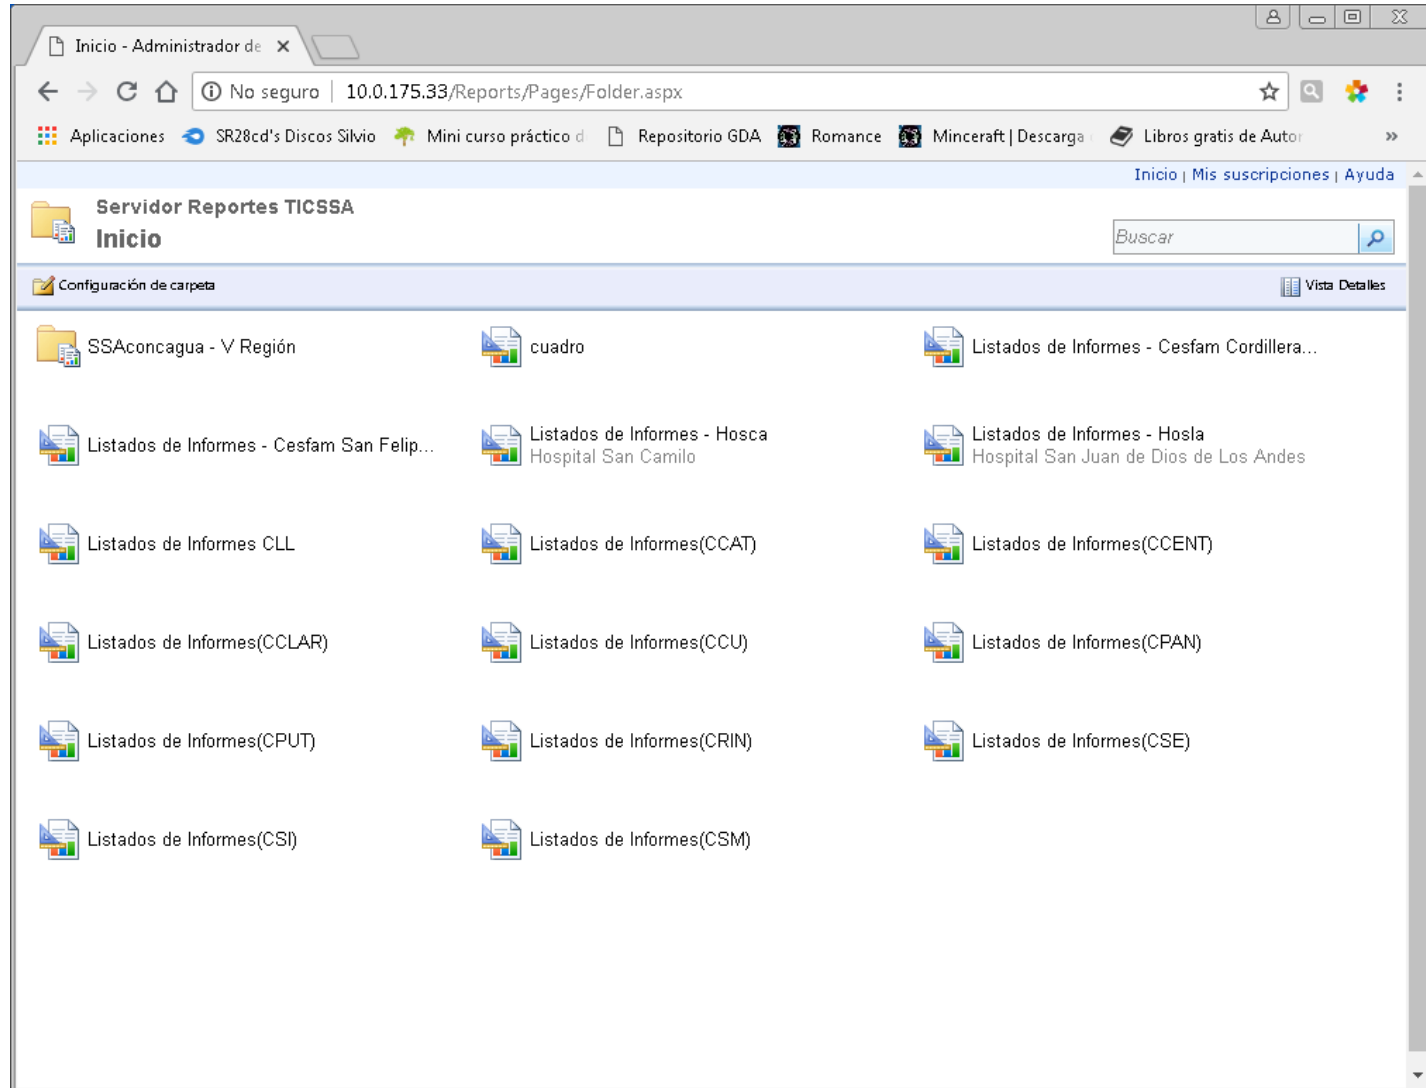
Inicio - Administrador de ×

No seguro | 10.0.175.33/Reports/Pages/Folder.aspx

Aplicaciones SR28cd's Discos Silvio Mini curso práctico d Repositorio GDA Romance Minceraft | Descarga Libros gratis de Autor »

Inicio | Mis suscripciones | Ayuda

Servidor Reportes TICSSA
Inicio

Buscar

Configuración de carpeta

Vista Detalles

SSAconcagua - V Región

cuadro

Listados de Informes - Cesfam Cordillera...

Listados de Informes - Cesfam San Felip...

Listados de Informes - Hosca
Hospital San Camilo

Listados de Informes - Hosla
Hospital San Juan de Dios de Los Andes

Listados de Informes CLL

Listados de Informes(CCAT)

Listados de Informes(CCENT)

Listados de Informes(CCLAR)

Listados de Informes(CCU)

Listados de Informes(CPAN)

Listados de Informes(CPUT)

Listados de Informes(CRIN)

Listados de Informes(CSE)

Listados de Informes(CSI)

Listados de Informes(CSM)